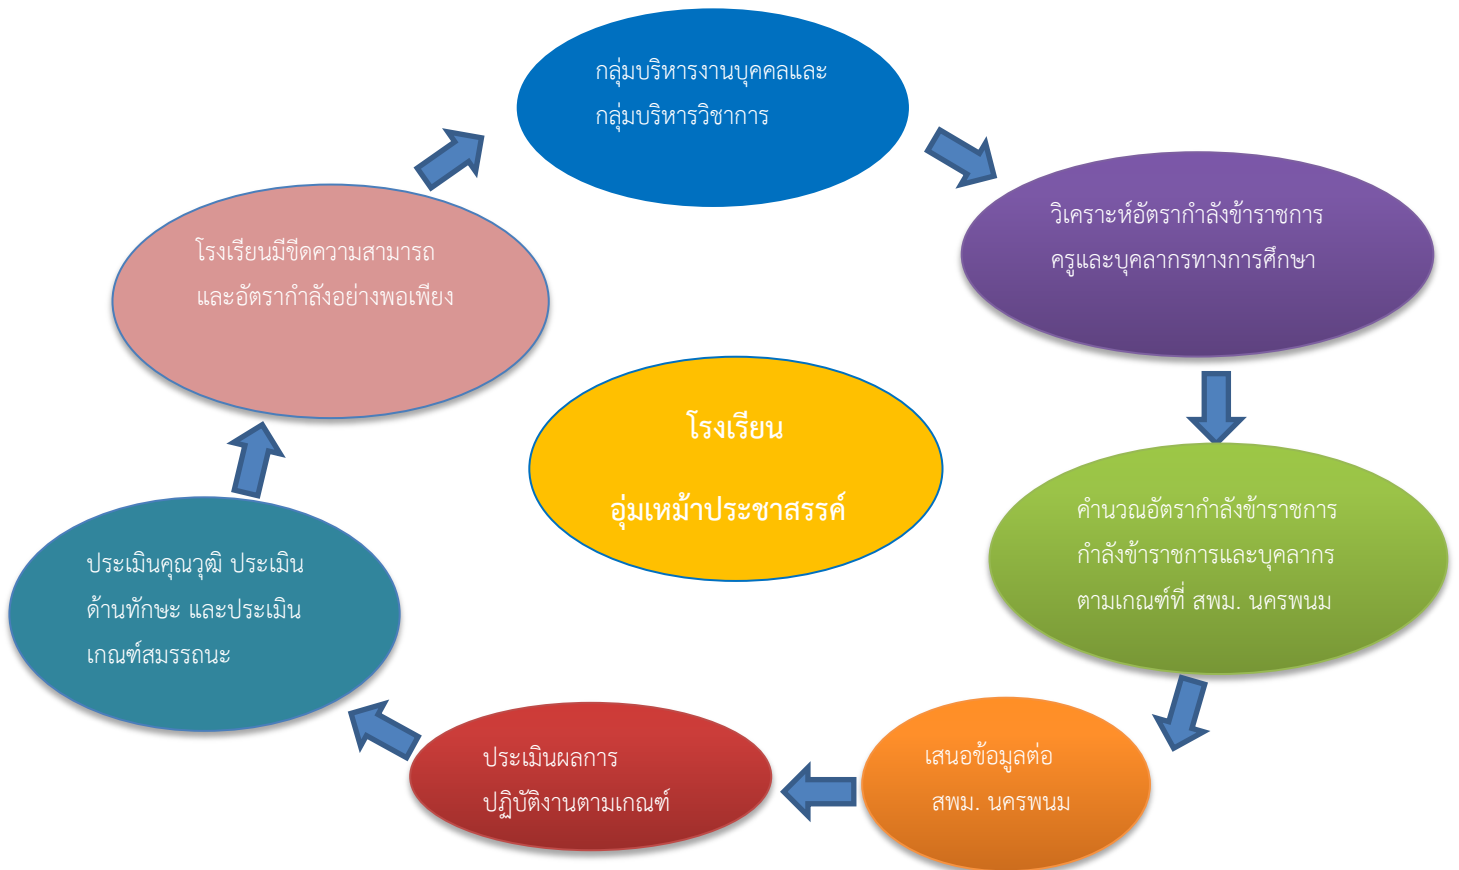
กลุ่มบริหารงานบุคคลและ
กลุ่มบริหารวิชาการ

วิเคราะห์อัตรากำลังข้าราชการ
ครูและบุคลากรทางการศึกษา

คำนวณอัตรากำลังข้าราชการ
กำลังข้าราชการและบุคลากร
ตามเกณฑ์ที่ สพม. นครพนม

เสนอข้อมูลต่อ
สพม. นครพนม

ประเมินผลการ
ปฏิบัติงานตามเกณฑ์

ประเมินคุณวุฒิ ประเมิน
ด้านทักษะ และประเมิน
เกณฑ์สมรรถนะ

โรงเรียนมีขีดความสามารถ
และอัตรากำลังอย่างพอเพียง

โรงเรียน
อุ่มเหม้าประชาสรรค์